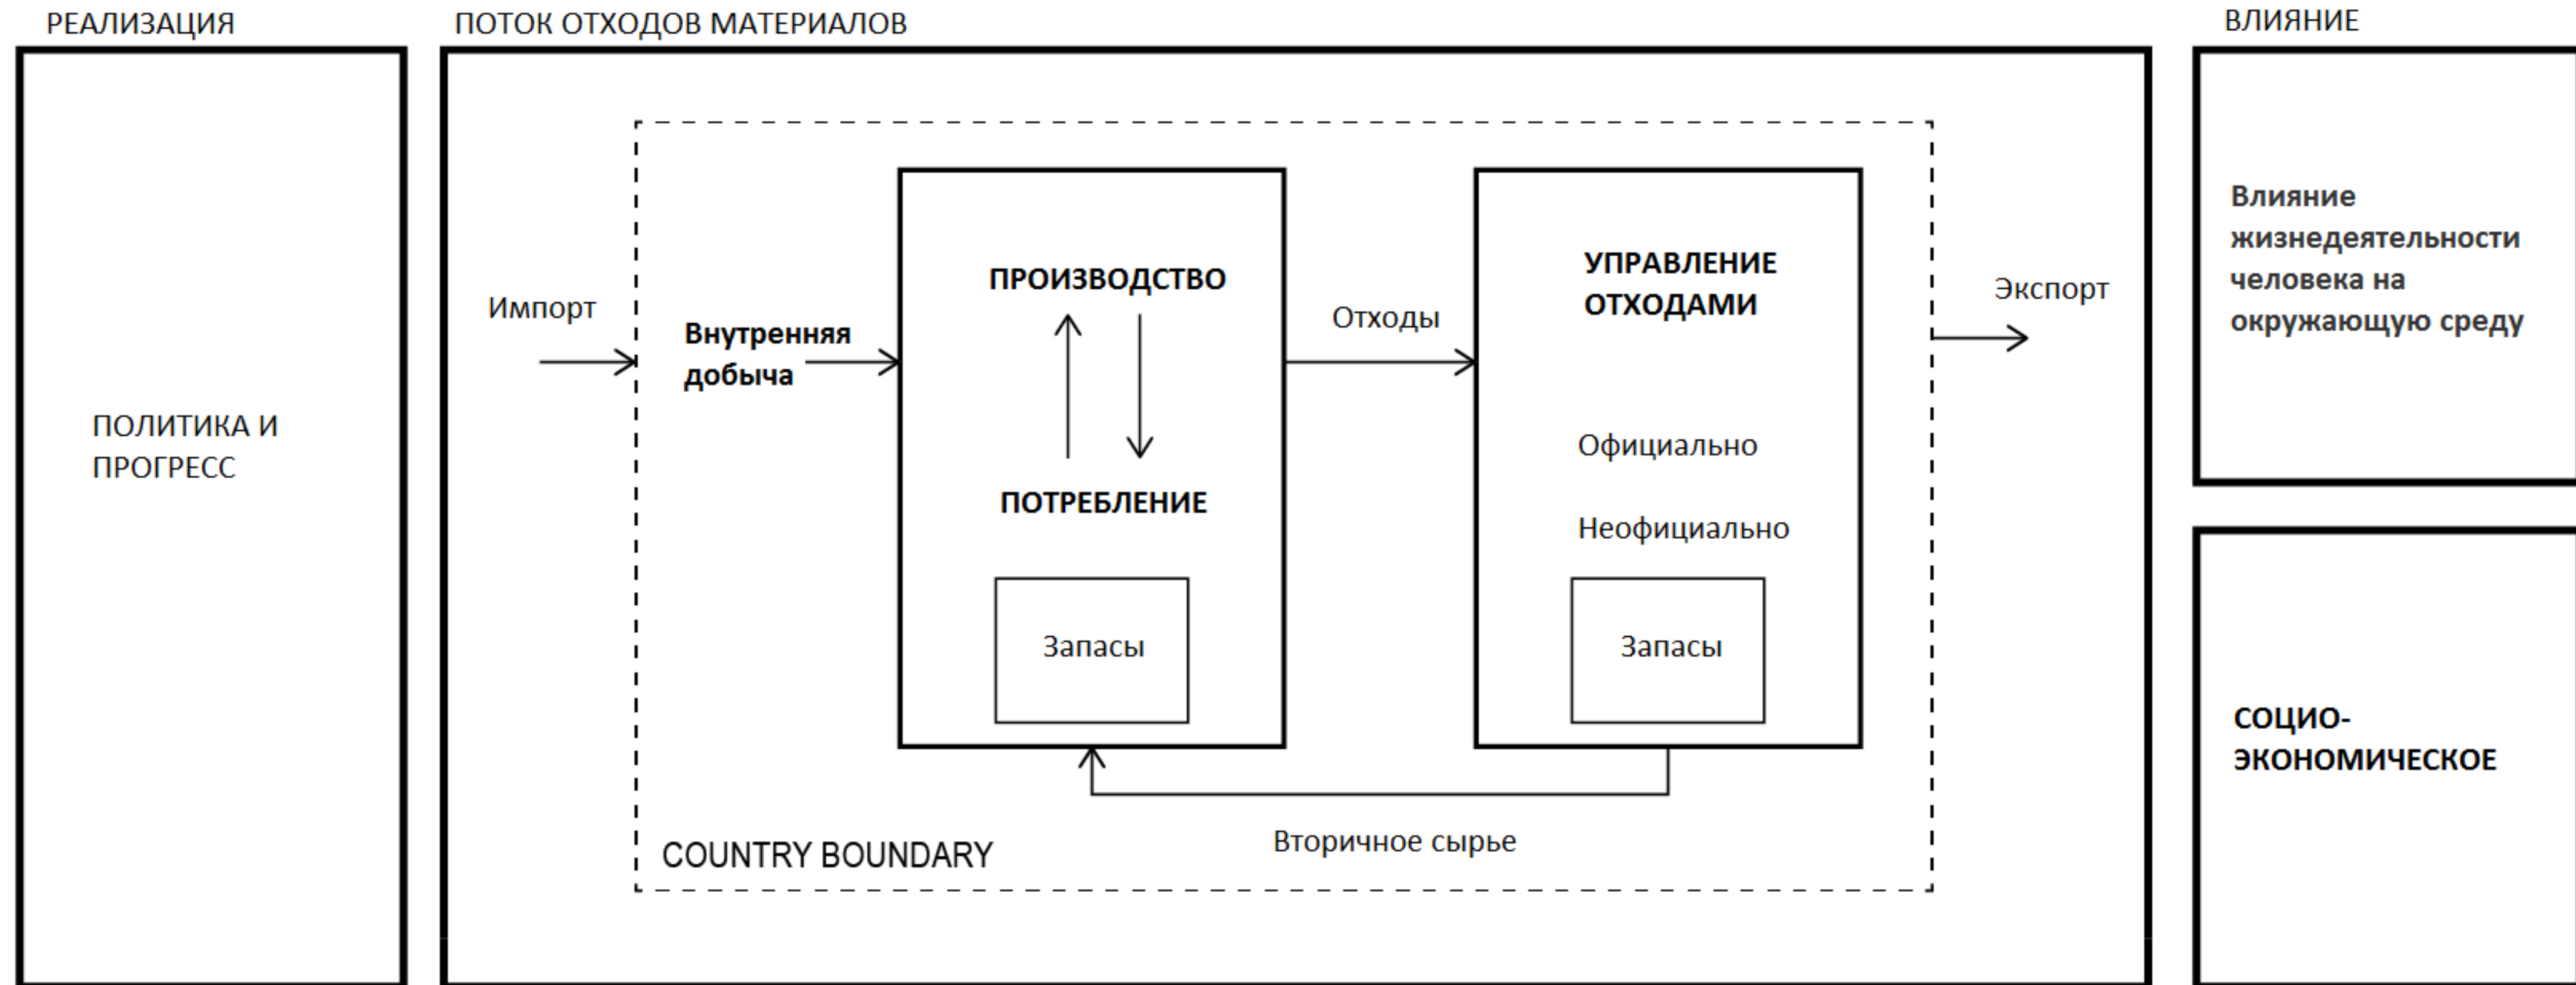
РЕАЛИЗАЦИЯ

ПОТОК ОТХОДОВ МАТЕРИАЛОВ

ВЛИЯНИЕ

ПОЛИТИКА И ПРОГРЕСС

Импорт

Внутренняя добыча

ПРОИЗВОДСТВО

ПОТРЕБЛЕНИЕ

Запасы

Отходы

УПРАВЛЕНИЕ ОТХОДАМИ

Официально

Неофициально

Запасы

Экспорт

Вторичное сырье

COUNTRY BOUNDARY

Влияние жизнедеятельности человека на окружающую среду

СОЦИО-ЭКОНОМИЧЕСКОЕ